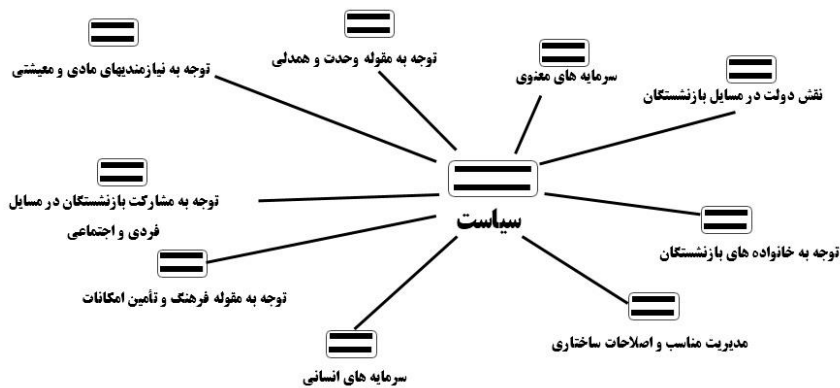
توجه به نیازمندیهای مادی و معیشتی

توجه به مقوله وحدت و همدلی

سرمایه های معنوی

نقش دولت در مسایل بازنشستگان

توجه به مشارکت بازنشستگان در مسایل فردی و اجتماعی

سیاست

توجه به خانواده های بازنشستگان

توجه به مقوله فرهنگ و تأمین امکانات

مدیریت مناسب و اصلاحات ساختاری

سرمایه های انسانی